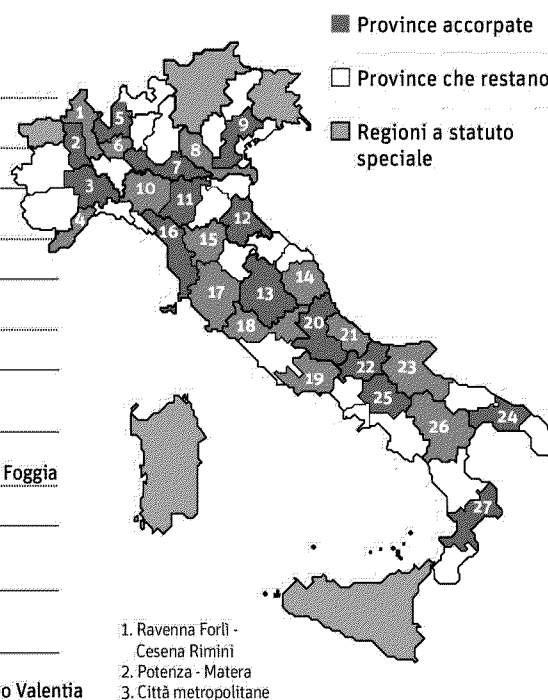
Province accorpate

Province che restano

Regioni a statuto speciale

1
2
3
4
5
6
7
8
9
10
11
12
13
14
15
16
17
18
19
20
21
22
23
24
25
26
27

Foggia

o Valentia

1. Ravenna Forlì - Cesena Rimini
2. Potenza - Matera
3. Città metropolitane